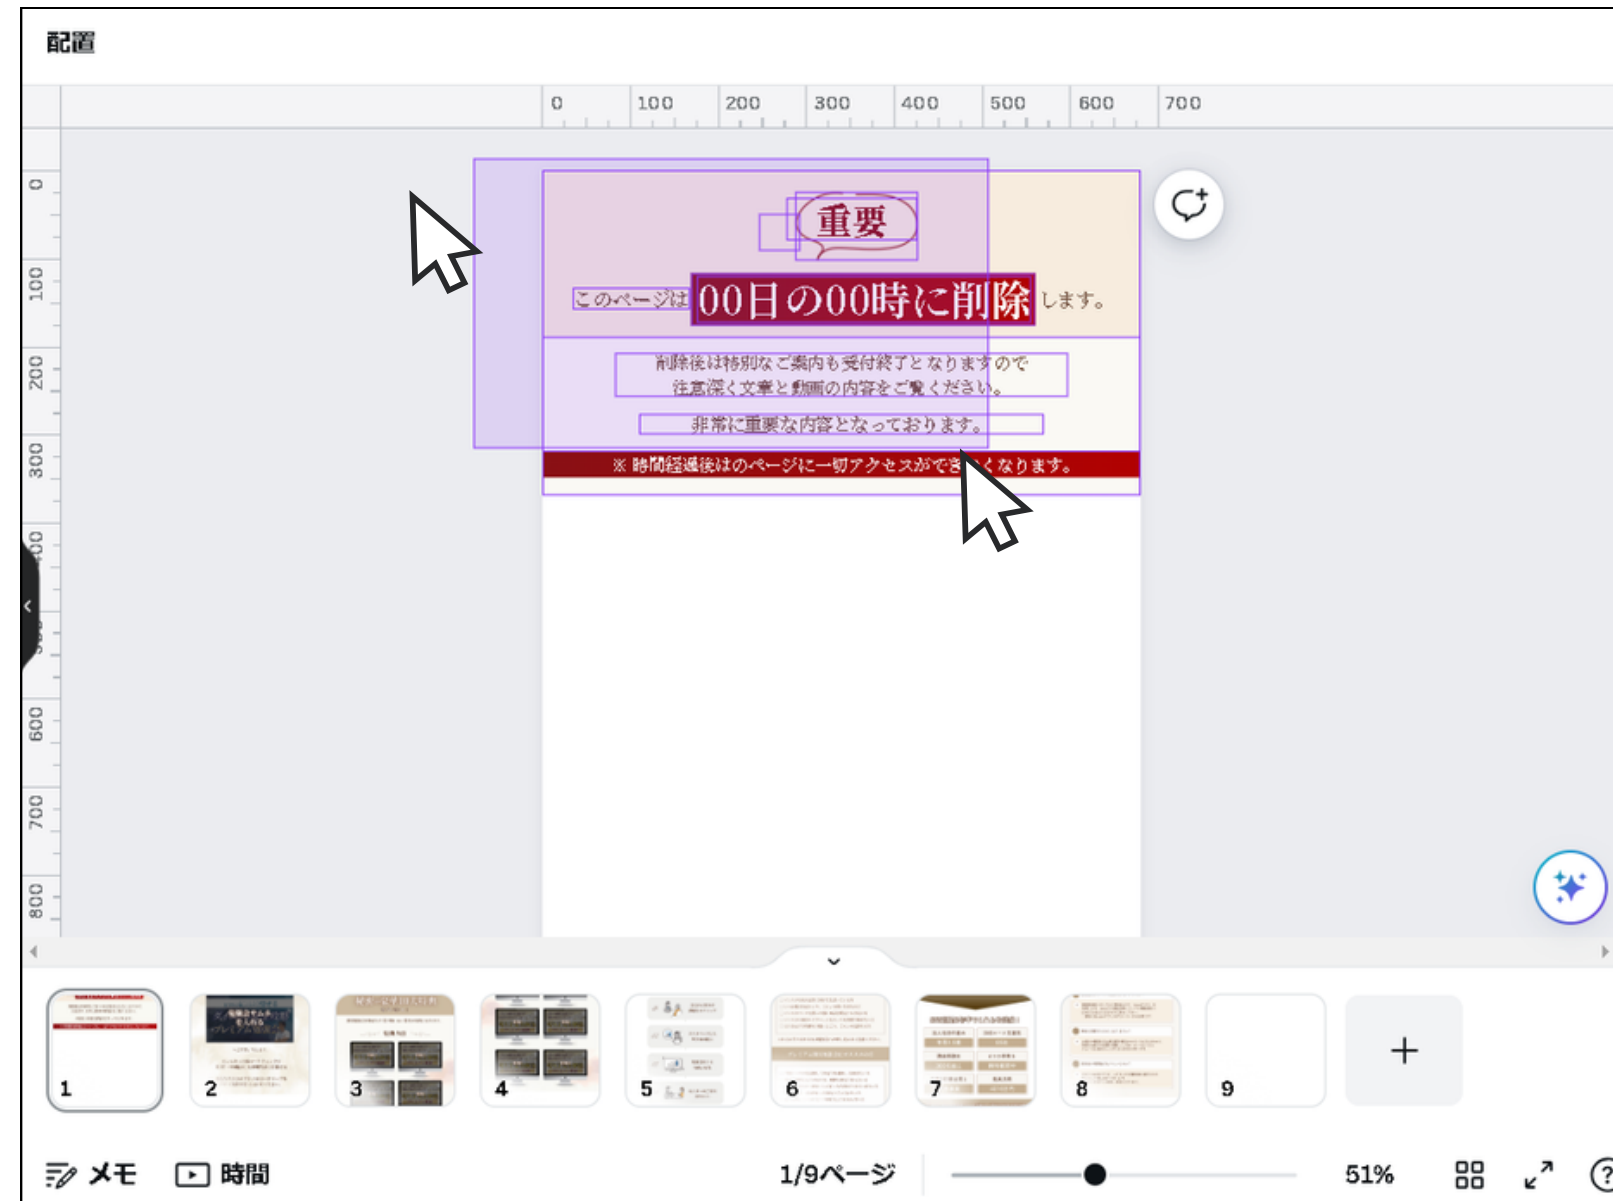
配置

0 100 200 300 400 500 600 700

0 100 200 300 400 600 700 800

重要

このページは00日の00時に削除します。

削除後は特別なご案内も受付終了となりますので
注意深く文章と動画の内容をご覧ください。

非常に重要な内容となっております。

※ 時間経過後はのページに一切アクセスができなくなります。

1 2 3 4 5 6 7 8 9 +

メモ 時間 1/9ページ 51%